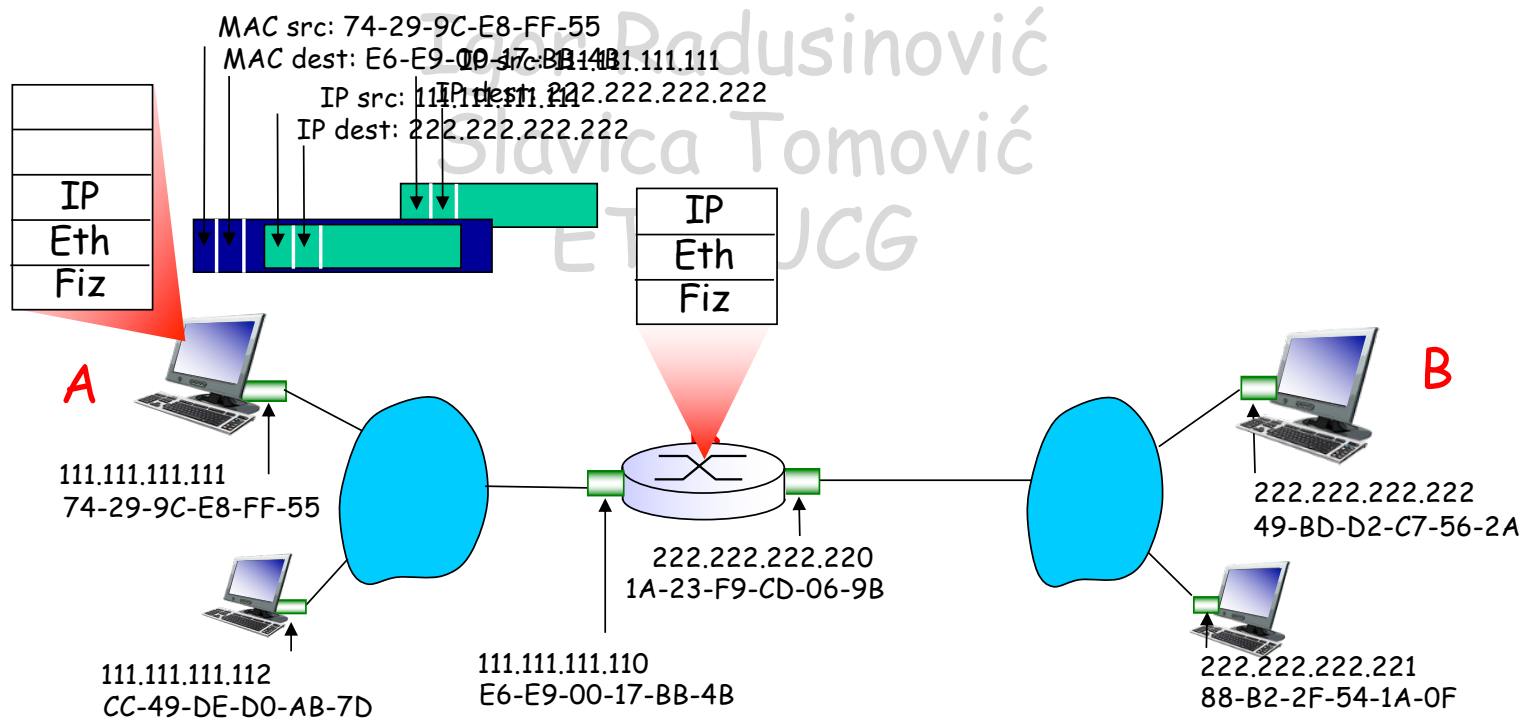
MAC src: 74-29-9C-E8-FF-55
MAC dest: E6-E9-00-17-BB-4B
IP src: 111.111.111.111
IP dest: 222.222.222.222
IP src: 111.111.111.111
IP dest: 222.222.222.222

Igor Radusinović
Slavica Tomović
ETF UCG

IP
Eth
Fiz

IP
Eth
Fiz

A

B

111.111.111.111
74-29-9C-E8-FF-55

111.111.111.112
CC-49-DE-D0-AB-7D

111.111.111.110
E6-E9-00-17-BB-4B

222.222.222.220
1A-23-F9-CD-06-9B

222.222.222.222
49-BD-D2-C7-56-2A

222.222.222.221
88-B2-2F-54-1A-0F